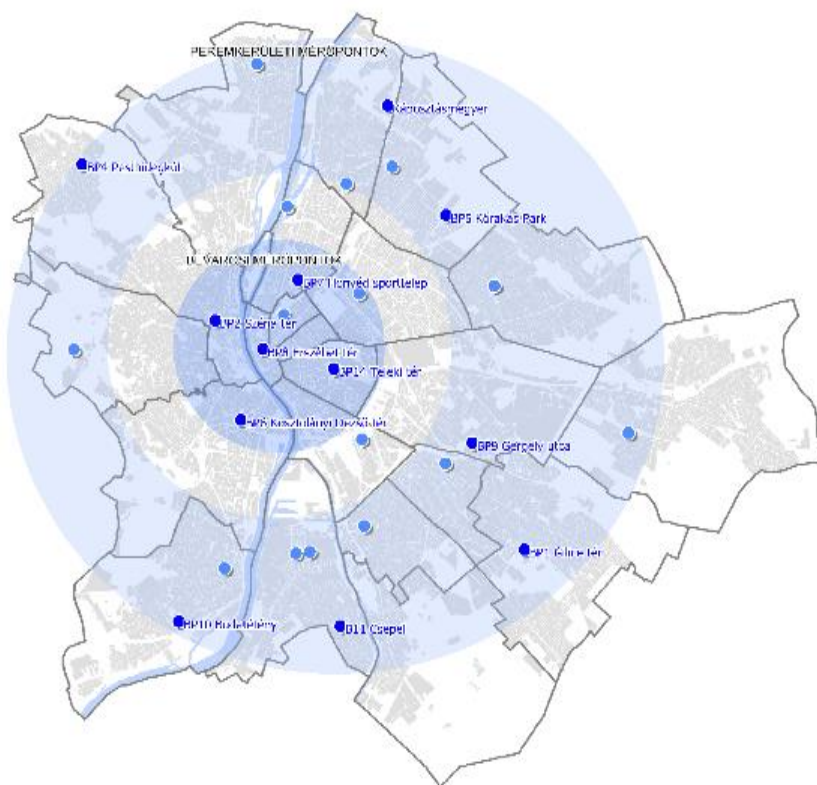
PEREMKERÜLETI MÉRŐPONTOK

Rákosszentmihály

BP4 Pesthidegkút

BP5 Kőrakás Park

BELVÁROSI MÉRŐPONTOK

BP7 Honvéd sportteleр

BP2 Széna tér

BP8 Erzsébet tér

BP17 Teleki tér

BP6 Kosztolányi Dezső tér

BP9 Gergely utca

BP1 Gilice tér

BP10 Budafok

BP11 Csepel